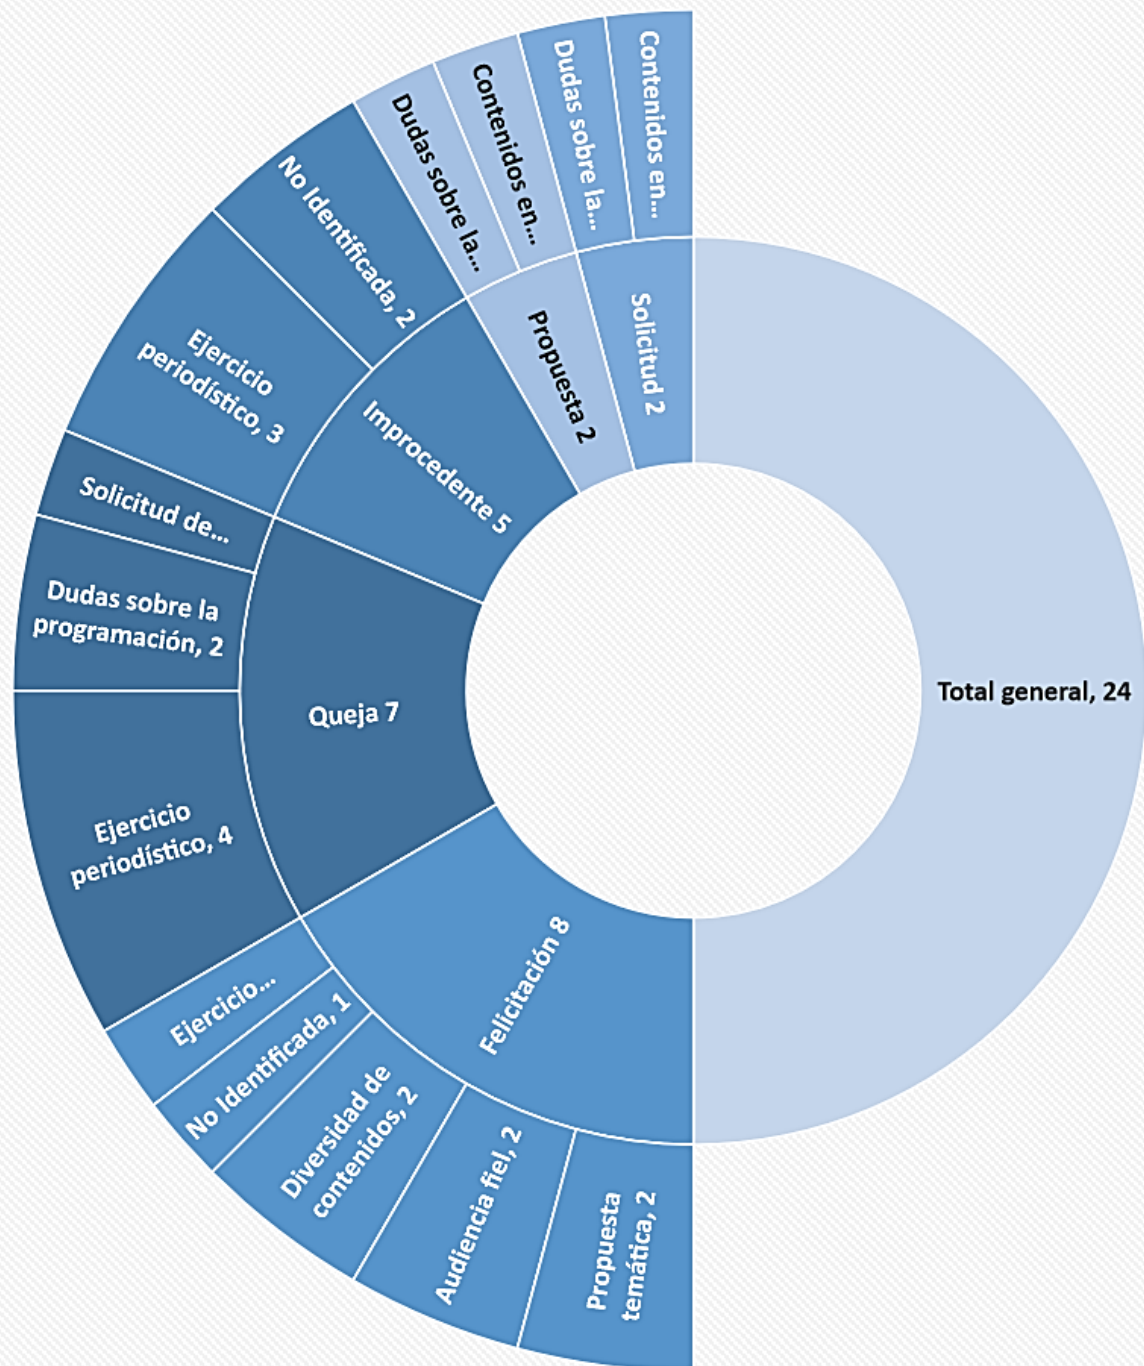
Contenidos en...
Dudas sobre la...
Contenidos en...
Dudas sobre la...
No Identificada, 2
Solicitud 2
Propuesta 2
Ejercicio periodístico, 3
Improcedente 5
Solicitud de...
Dudas sobre la programación, 2
Queja 7
Total general, 24
Ejercicio periodístico, 4
Felicitación 8
Ejercicio...
No Identificada, 1
Diversidad de contenidos, 2
Audiencia fiel, 2
Propuesta temática, 2